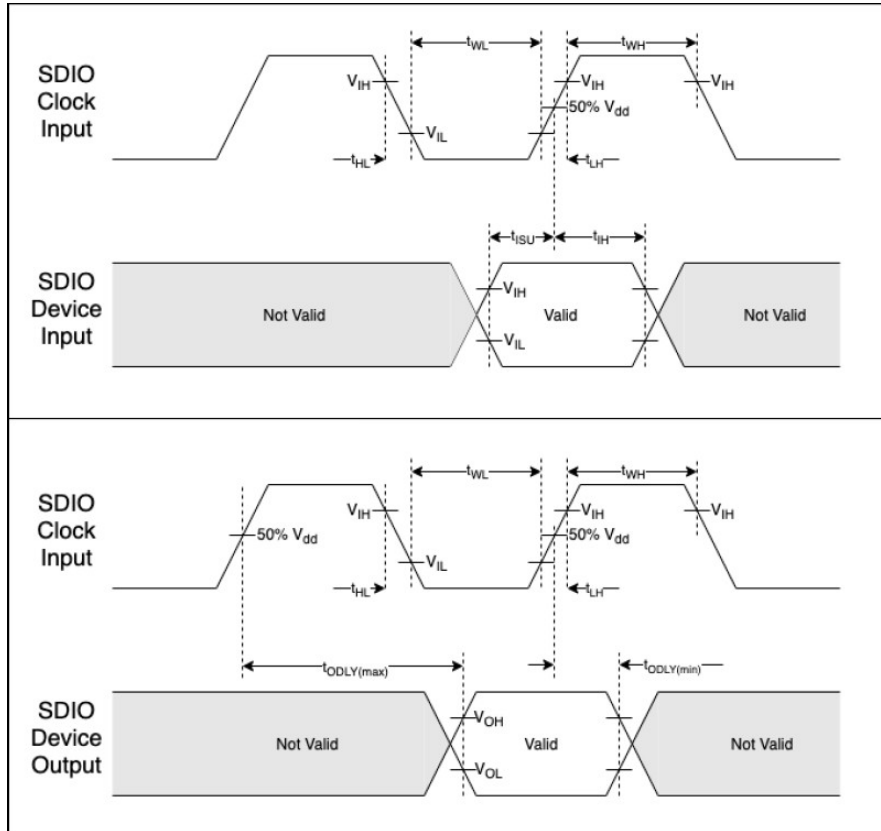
SDIO Clock Input

$t_{WL}$

$t_{WH}$

$V_{IH}$

$V_{IH}$

$V_{IH}$

50% $V_{dd}$

$V_{IL}$

$t_{HL}$

$t_{LH}$

$t_{ISU}$

$t_{IH}$

SDIO Device Input

Not Valid

$V_{IH}$

Valid

Not Valid

$V_{IL}$

SDIO Clock Input

$t_{WL}$

$t_{WH}$

$V_{IH}$

$V_{IH}$

$V_{IH}$

50% $V_{dd}$

50% $V_{dd}$

$V_{IL}$

$t_{HL}$

$t_{LH}$

$t_{ODLY(max)}$

$t_{ODLY(min)}$

SDIO Device Output

Not Valid

$V_{OH}$

Valid

Not Valid

$V_{OL}$